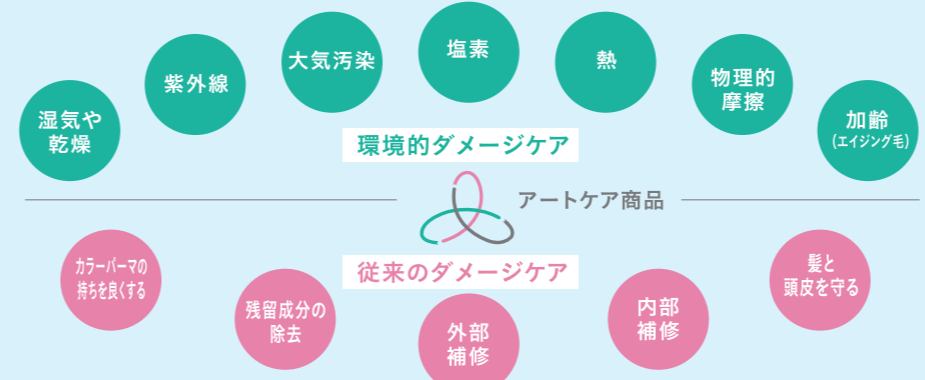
湿気や
乾燥

紫外線

大気汚染

塩素

熱

物理的
摩擦

加齢
(エイジング毛)

環境的ダメージケア

アートケア商品

従来のダメージケア

カラーパーマの
持ちを良くする

残留成分の
除去

外部
補修

内部
補修

髪と
頭皮を守る